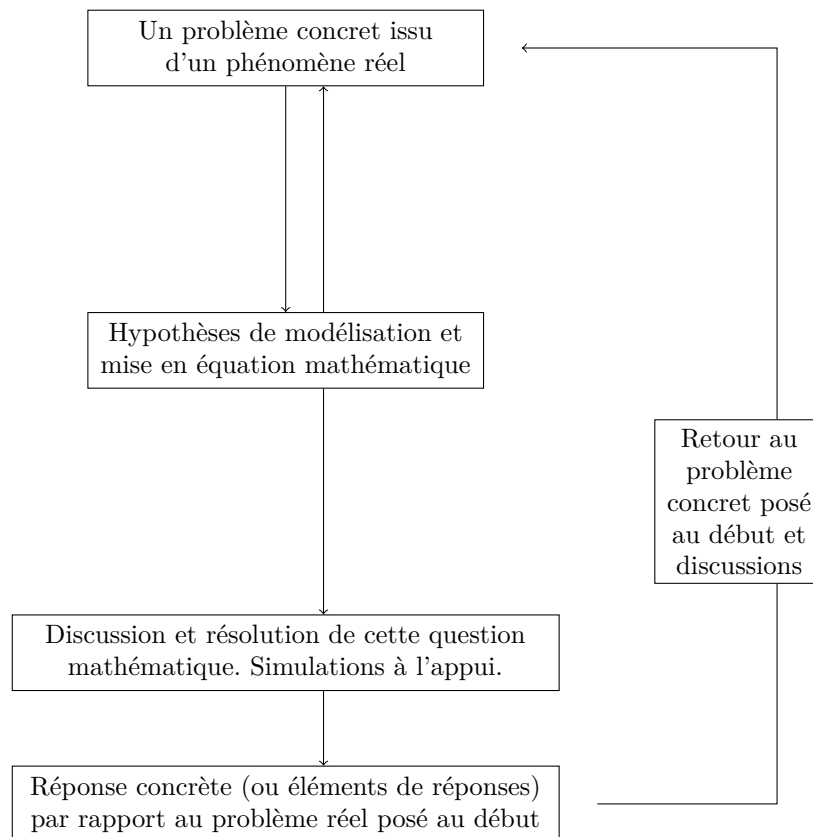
Un problème concret issu d'un phénomène réel

Hypothèses de modélisation et mise en équation mathématique

Discussion et résolution de cette question mathématique. Simulations à l'appui.

Réponse concrète (ou éléments de réponses) par rapport au problème réel posé au début

Retour au problème concret posé au début et discussions